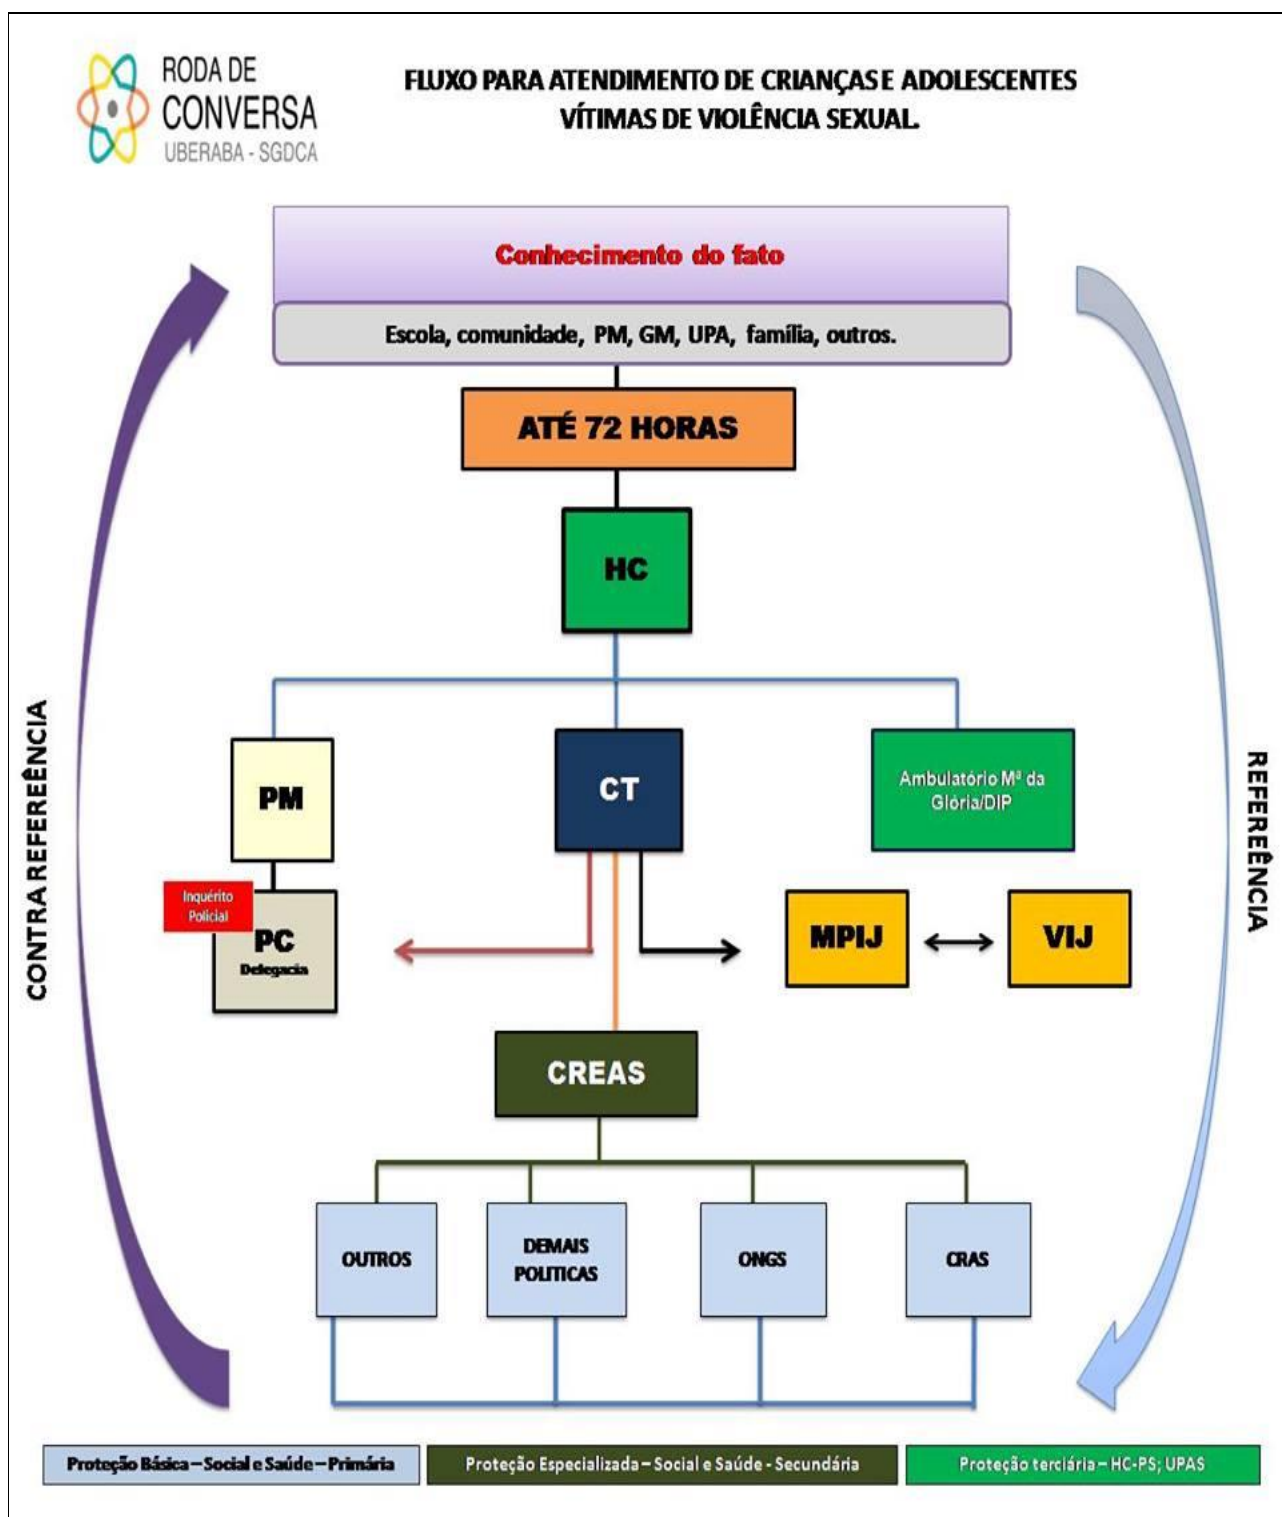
RODA DE CONVERSA
UBERABA - SGDCA

FLUXO PARA ATENDIMENTO DE CRIANÇAS E ADOLESCENTES VÍTIMAS DE VIOLÊNCIA SEXUAL.

Conhecimento do fato

Escola, comunidade, PM, GM, UPA, família, outros.

ATÉ 72 HORAS

HC

PM

CT

Ambulatório Mª da Glória/DIP

Inquérito Policial

PC
Delegacia

MPIJ

VIJ

CREAS

OUTROS

DEMAIS POLITICAS

ONGS

CRAS

CONTRA REFEREÊNCIA

REFERÊNCIA

Proteção Básica – Social e Saúde – Primária

Proteção Especializada – Social e Saúde - Secundária

Proteção terciária – HC-PS; UPAS